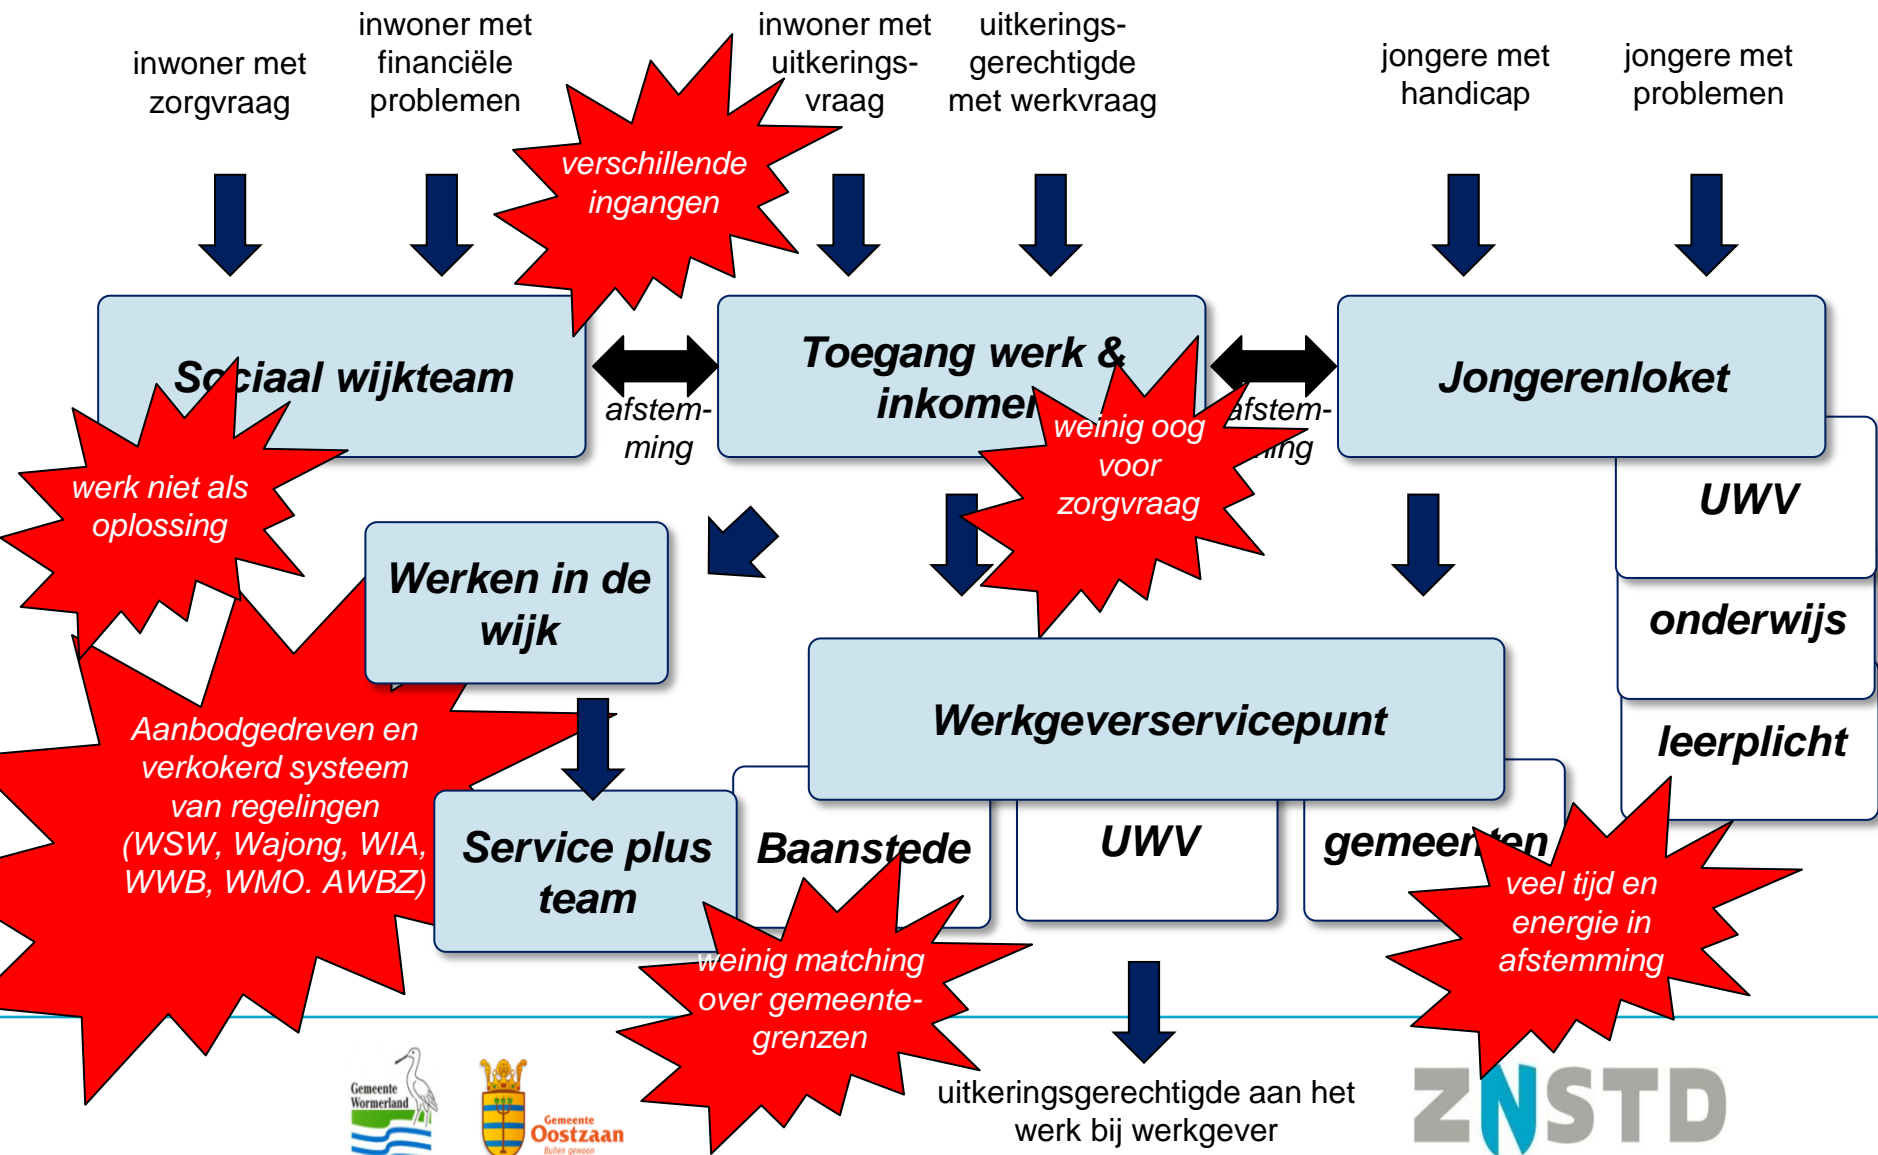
inwoner met zorgvraag

inwoner met financiële problemen

verschillende ingangen

inwoner met uitkeringsvraag

uitkeringsgerechtigde met werkvraag

jongere met handicap

jongere met problemen

Sociaal wijkteam

afstemming

Toegang werk & inkomen

weinig oog voor zorgvraag

afstemming

Jongerenloket

UWV

onderwijs

leerplicht

werk niet als oplossing

Werken in de wijk

Werkgeverservicepunt

Aanbodgedreven en verkokerd systeem van regelingen (WSW, Wajong, WIA, WWB, WMO. AWBZ)

Service plus team

Baanstede

UWV

gemeenten

veel tijd en energie in afstemming

weinig matching over gemeentegrenzen

uitkeringsgerechtigde aan het werk bij werkgever

Gemeente Wormerland

Gemeente Oostzaan Buiten gewoon

ZNSTD